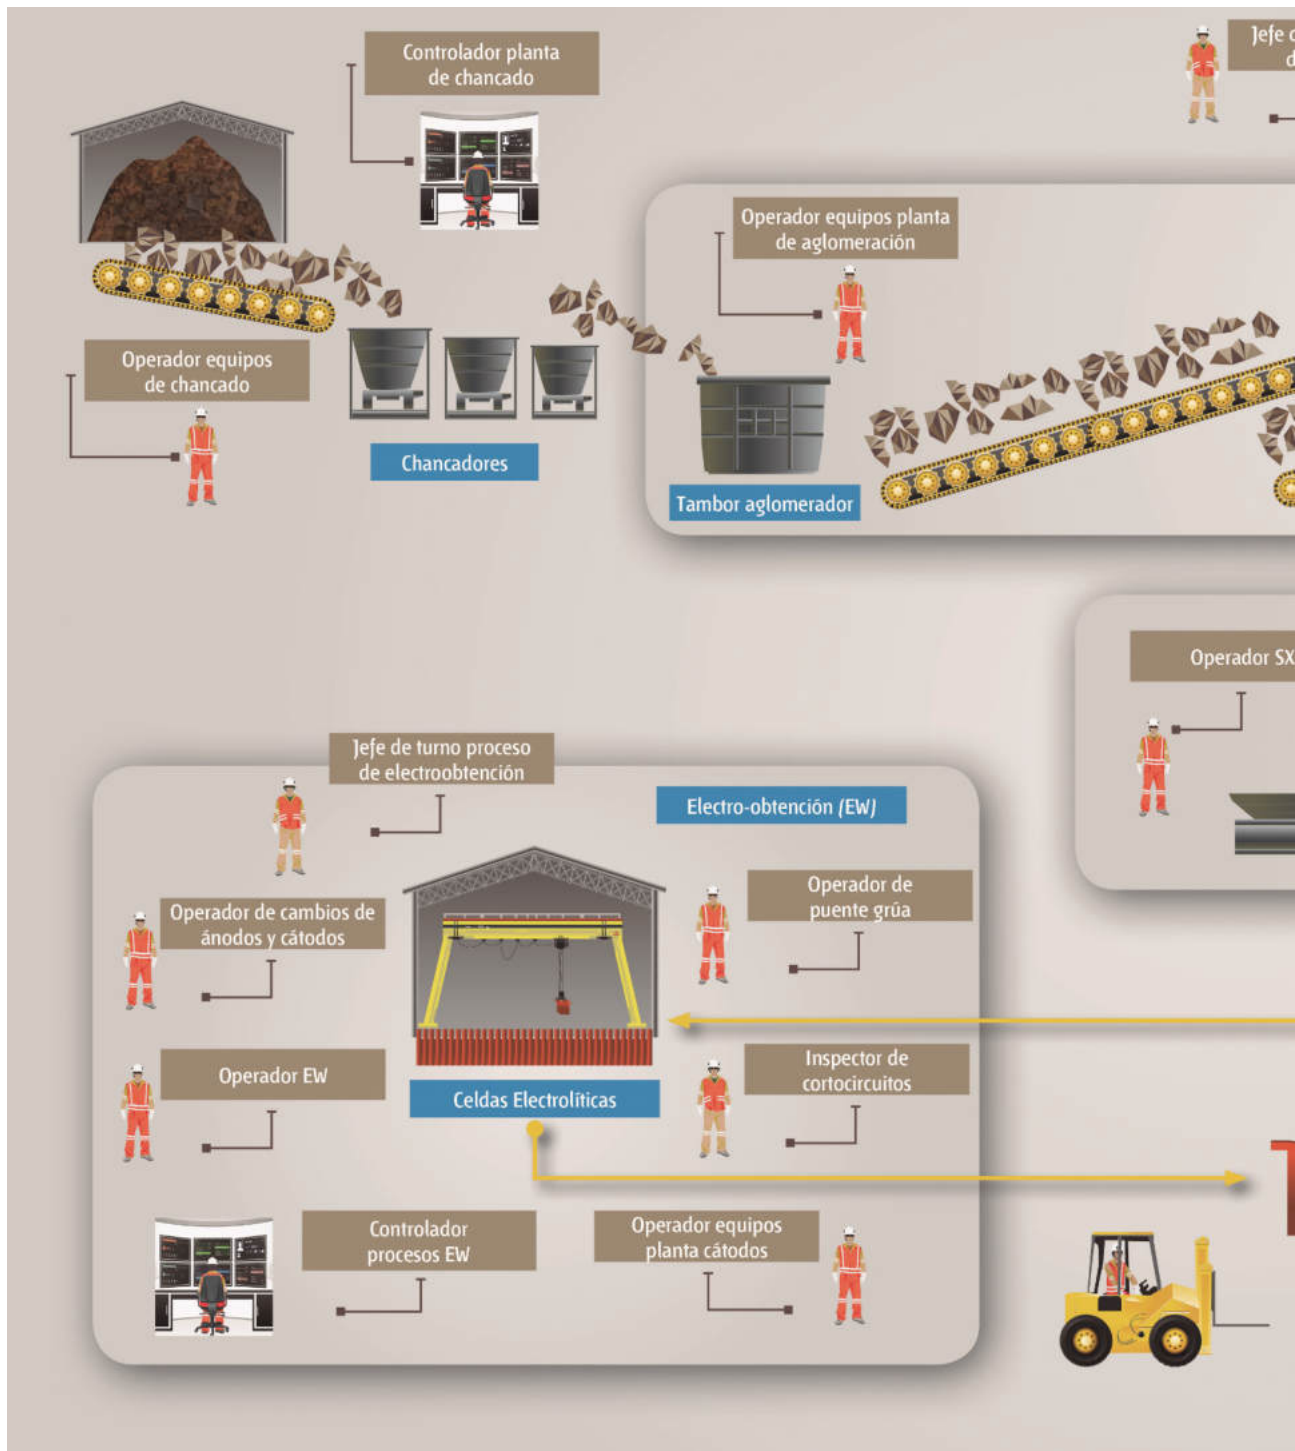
Controlador planta de chancado

Jefe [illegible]

Operador equipos planta de aglomeración

Operador equipos de chancado

Chancadores

Tambor aglomerador

Operador SX

Jefe de turno proceso de electroobtención

Electro-obtención (EW)

Operador de cambios de ánodos y cátodos

Operador de puente grúa

Operador EW

Celdas Electrolíticas

Inspector de cortocircuitos

Controlador procesos EW

Operador equipos planta cátodos